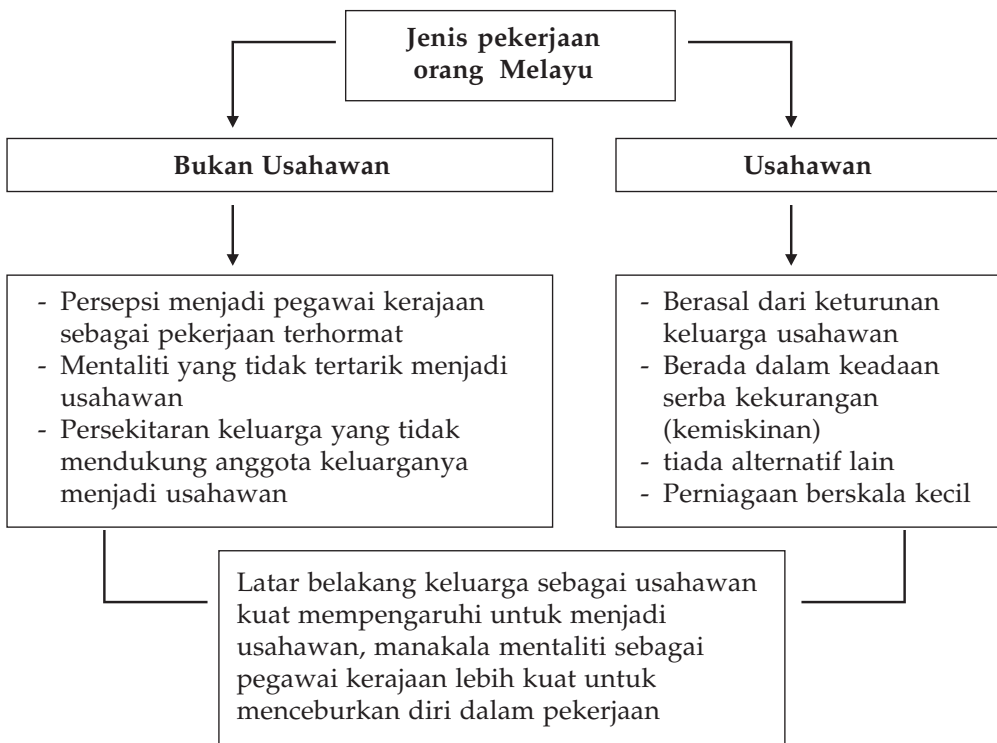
**Jenis pekerjaan orang Melayu**

**Bukan Usahawan**

**Usahawan**

- Persepsi menjadi pegawai kerajaan sebagai pekerjaan terhormat
- Mentaliti yang tidak tertarik menjadi usahawan
- Persekitaran keluarga yang tidak mendukung anggota keluarganya menjadi usahawan

- Berasal dari keturunan keluarga usahawan
- Berada dalam keadaan serba kekurangan (kemiskinan)
- tiada alternatif lain
- Perniagaan berskala kecil

Latar belakang keluarga sebagai usahawan kuat mempengaruhi untuk menjadi usahawan, manakala mentaliti sebagai pegawai kerajaan lebih kuat untuk menceburkan diri dalam pekerjaan